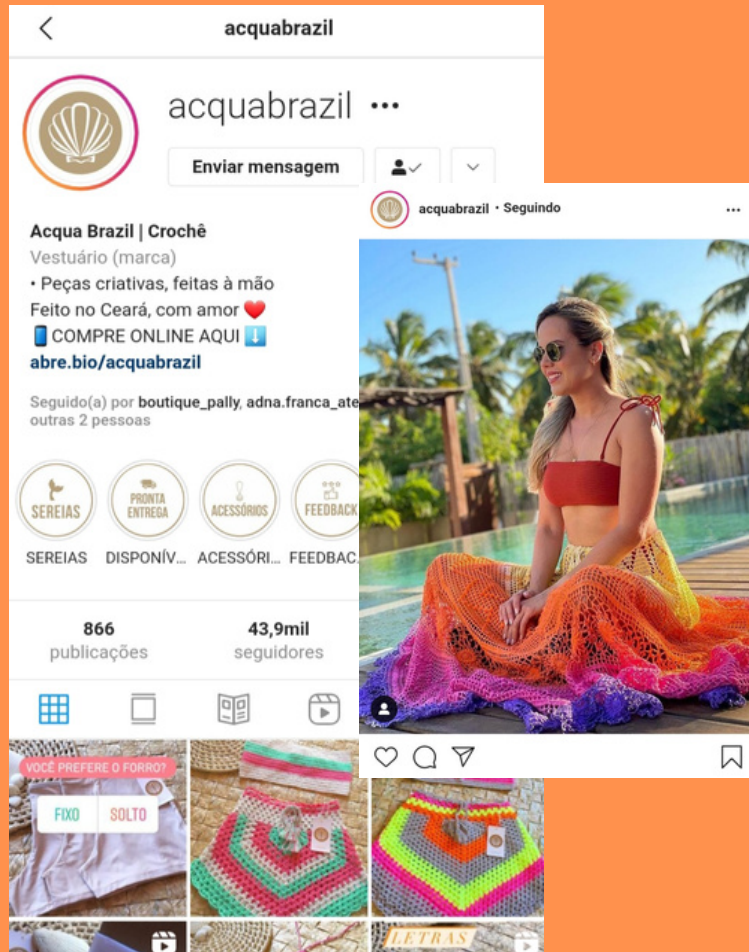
acquabrazil

acquabrazil •••

Enviar mensagem

Acqua Brazil | Crochê
Vestuário (marca)
• Peças criativas, feitas à mão
Feito no Ceará, com amor ❤️
📱COMPRE ONLINE AQUI ⬇️
abre.bio/acquabrazil

Seguido(a) por boutique_pally, adna.franca_ate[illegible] outras 2 pessoas

SEREIAS
PRONTA ENTREGA
ACESSÓRIOS
FEEDBACK

SEREIAS DISPONÍV... ACESSÓRI... FEEDBAC...

866 publicações
43,9mil seguidores

VOCÊ PREFERE O FORRO?
FIXO SOLTO

LETRAS

acquabrazil • Seguindo •••